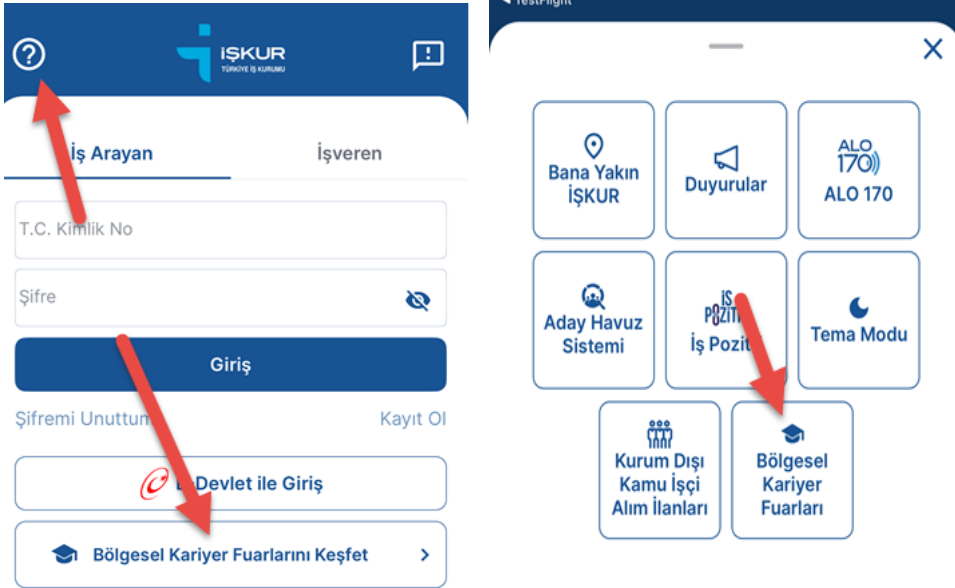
İŞKUR
TÜRKİYE İŞ KURUMU

İş Arayan
İşveren

T.C. Kimlik No

Şifre

Giriş

Şifremi Unuttum
Kayıt Ol

e-Devlet ile Giriş

Bölgesel Kariyer Fuarlarını Keşfet

◂ TestFlight

Bana Yakın İŞKUR
Duyurular
ALO 170
ALO 170
Aday Havuz Sistemi
İŞ POZİTİF
İş Pozitif
Tema Modu
Kurum Dışı Kamu İşçi Alım İlanları
Bölgesel Kariyer Fuarları